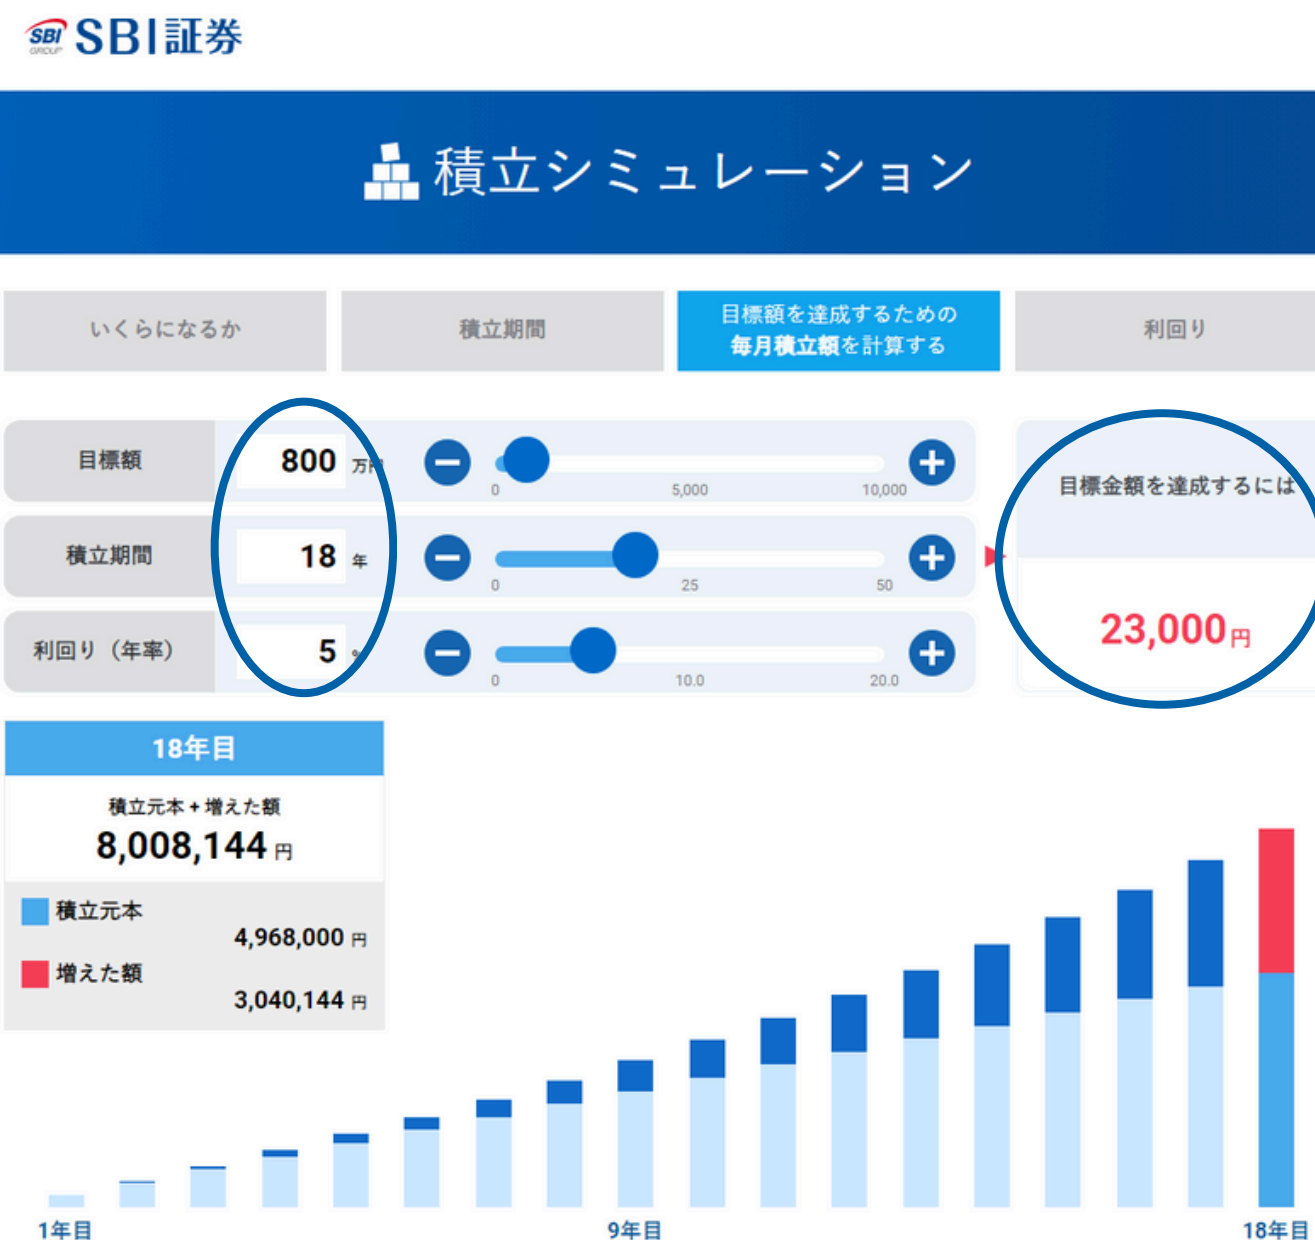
SBI GROUP SBI証券

積立シミュレーション

いくらになるか

積立期間

目標額を達成するための毎月積立額を計算する

利回り

目標額 800 万円 0 5,000 10,000

積立期間 18 年 0 25 50

利回り（年率） 5 % 0 10.0 20.0

目標金額を達成するには

23,000円

18年目

積立元本＋増えた額

8,008,144円

積立元本 4,968,000円

増えた額 3,040,144円

1年目

9年目

18年目